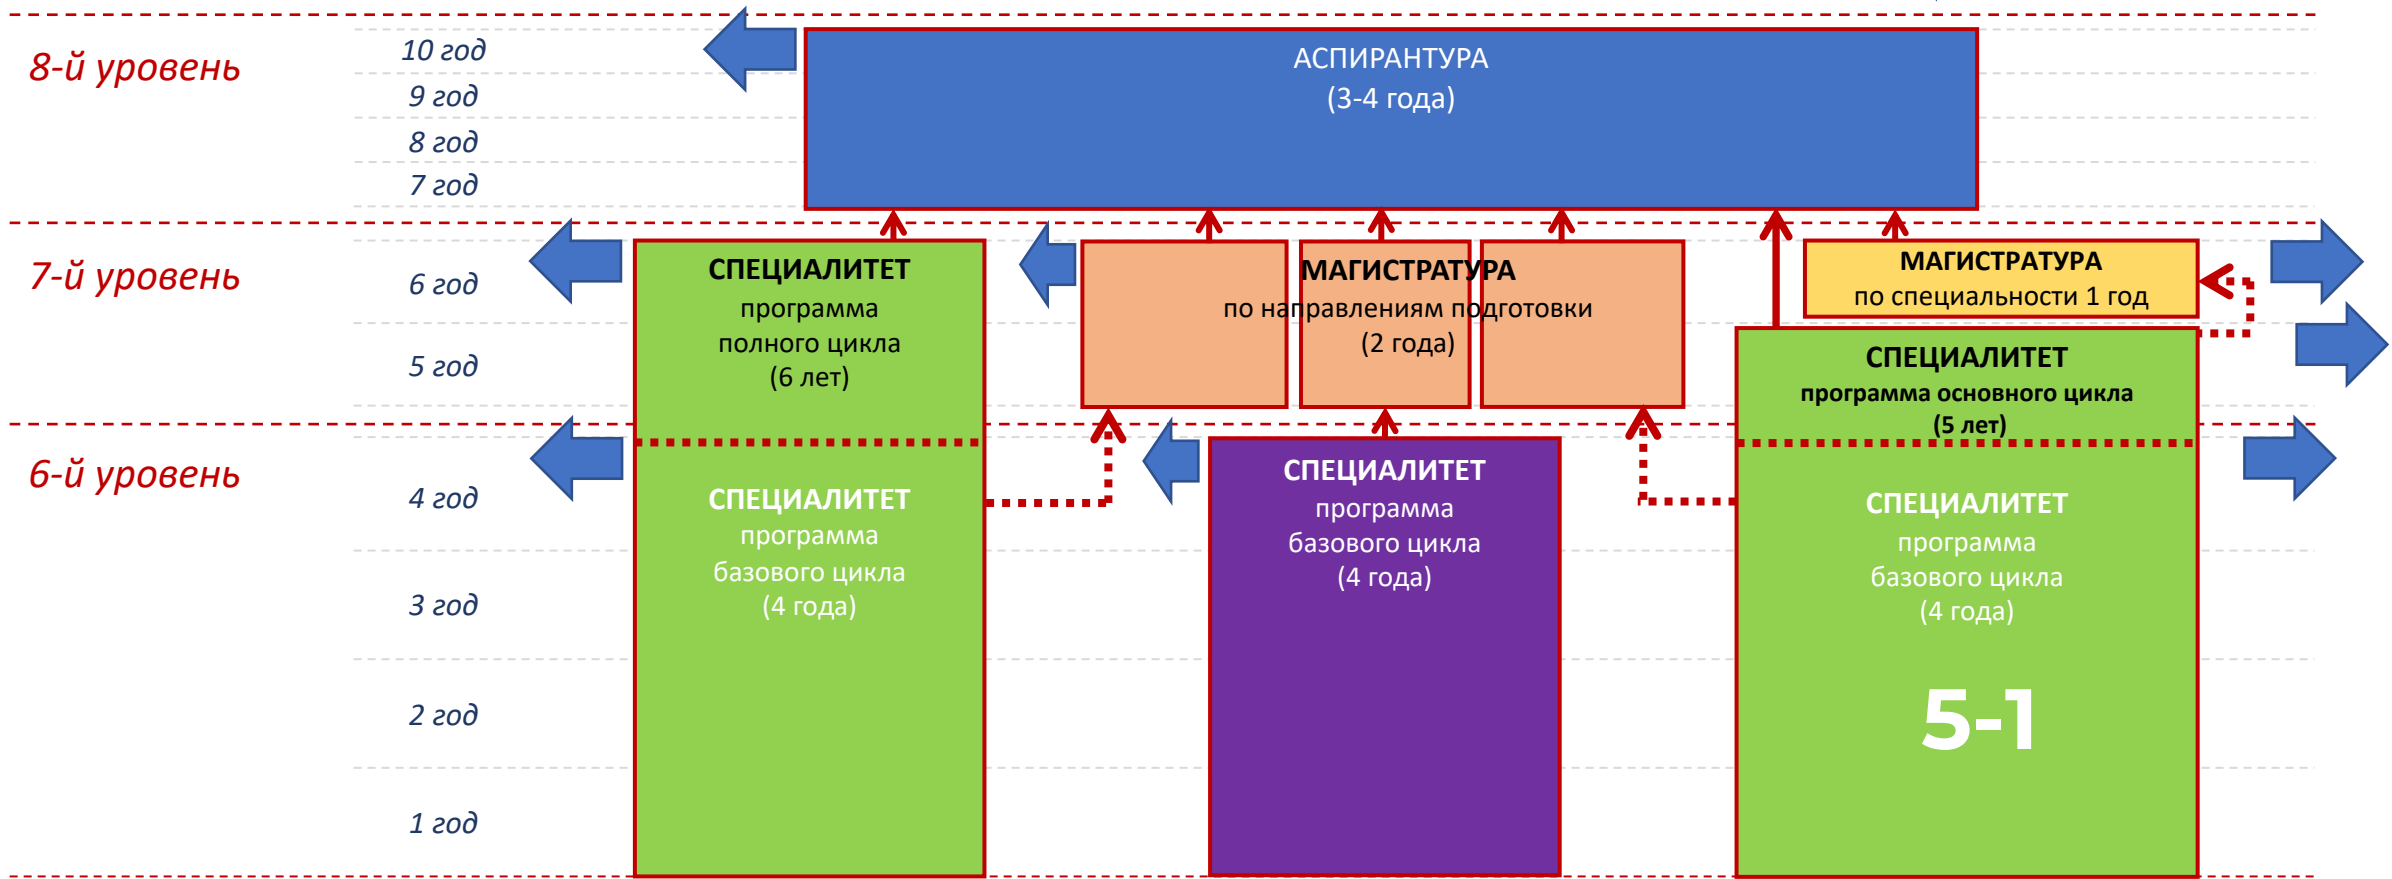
8-й уровень

10 год
9 год
8 год
7 год

АСПИРАНТУРА
(3-4 года)

7-й уровень

6 год
5 год

СПЕЦИАЛИТЕТ
программа полного цикла
(6 лет)

МАГИСТРАТУРА
по направлениям подготовки
(2 года)

МАГИСТРАТУРА
по специальности 1 год

СПЕЦИАЛИТЕТ
программа основного цикла
(5 лет)

6-й уровень

4 год
3 год
2 год
1 год

СПЕЦИАЛИТЕТ
программа базового цикла
(4 года)

СПЕЦИАЛИТЕТ
программа базового цикла
(4 года)

СПЕЦИАЛИТЕТ
программа базового цикла
(4 года)

5-1